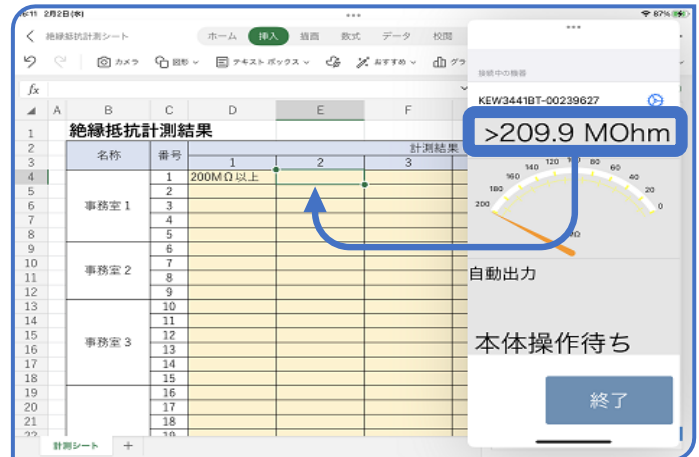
6:11 2月2日(水)

87%

絶縁抵抗計測シート

ホーム 挿入 描画 数式 データ 校閲

カメラ 図形 テキスト ボックス おすすめ グラ

$fx$

| | A | B | C | D | E | F |
|---|---|---|---|---|---|---|
| 1 | | 絶縁抵抗計測結果 | | | | |
| 2 | | 名称 | 番号 | 計測結果 | | |
| 3 | | | | 1 | 2 | 3 |
| 4 | | 事務室１ | 1 | 200MΩ以上 | | |
| 5 | | | 2 | | | |
| 6 | | | 3 | | | |
| 7 | | | 4 | | | |
| 8 | | | 5 | | | |
| 9 | | 事務室２ | 6 | | | |
| 10 | | | 7 | | | |
| 11 | | | 8 | | | |
| 12 | | | 9 | | | |
| 13 | | 事務室３ | 10 | | | |
| 14 | | | 11 | | | |
| 15 | | | 12 | | | |
| 16 | | | 13 | | | |
| 17 | | | 14 | | | |
| 18 | | | 15 | | | |
| 19 | | | 16 | | | |
| 20 | | | 17 | | | |
| 21 | | | 18 | | | |
| 22 | | | 19 | | | |

計測シート +

接続中の機器

KEW3441BT-00239627

>209.9 MOhm

0 20 40 60 80 100 120 140 160 180 200

MΩ

自動出力

本体操作待ち

終了